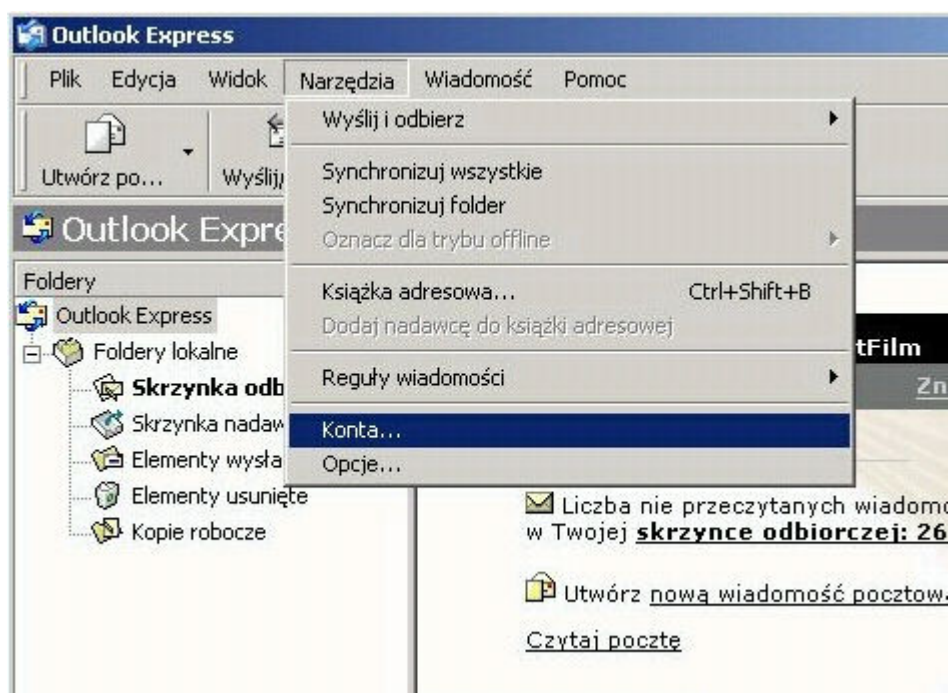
Outlook Express

Plik Edycja Widok Narzędzia Wiadomość Pomoc

Utwórz po... Wyślij

Outlook Expre

Foldery

Outlook Express

Foldery lokalne

Skrzynka odb

Skrzynka nadaw

Elementy wysła

Elementy usunięte

Kopie robocze

Wyślij i odbierz

Synchronizuj wszystkie

Synchronizuj folder

Oznacz dla trybu offline

Książka adresowa... Ctrl+Shift+B

Dodaj nadawcę do książki adresowej

Reguły wiadomości

Konta...

Opcje...

tFilm

Zn

Liczba nie przeczytanych wiadomo w Twojej **skrzynce odbiorczej: 26**

Utwórz nową wiadomość pocztow

Czytaj pocztę